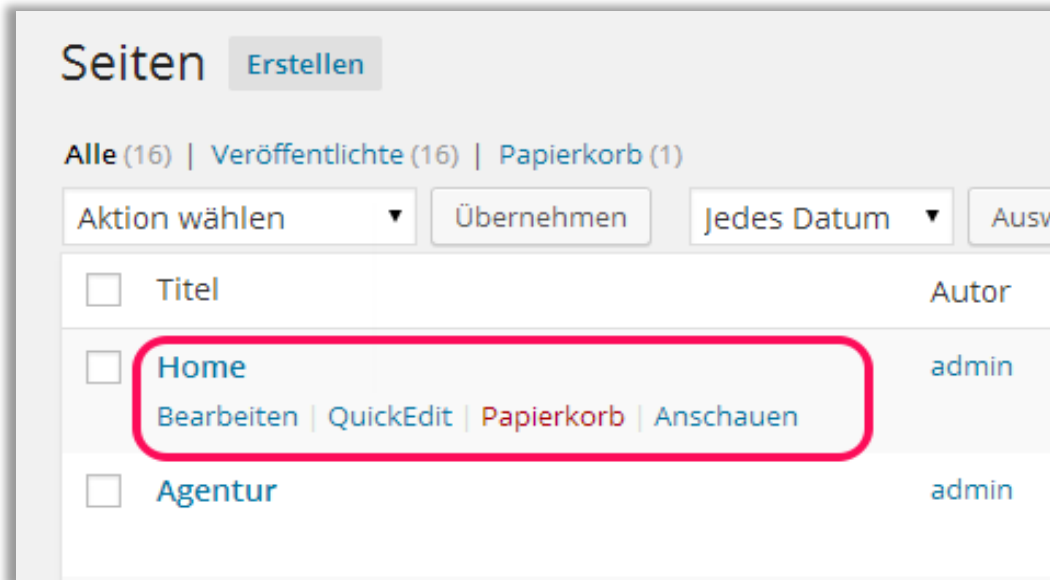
Seiten Erstellen

Alle (16) | Veröffentlichte (16) | Papierkorb (1)

Aktion wählen ▼ Übernehmen Jedes Datum ▼ Ausw

| | Titel | Autor |
|---|---|---|
| | Home<br>Bearbeiten \| QuickEdit \| Papierkorb \| Anschauen | admin |
| | Agentur | admin |